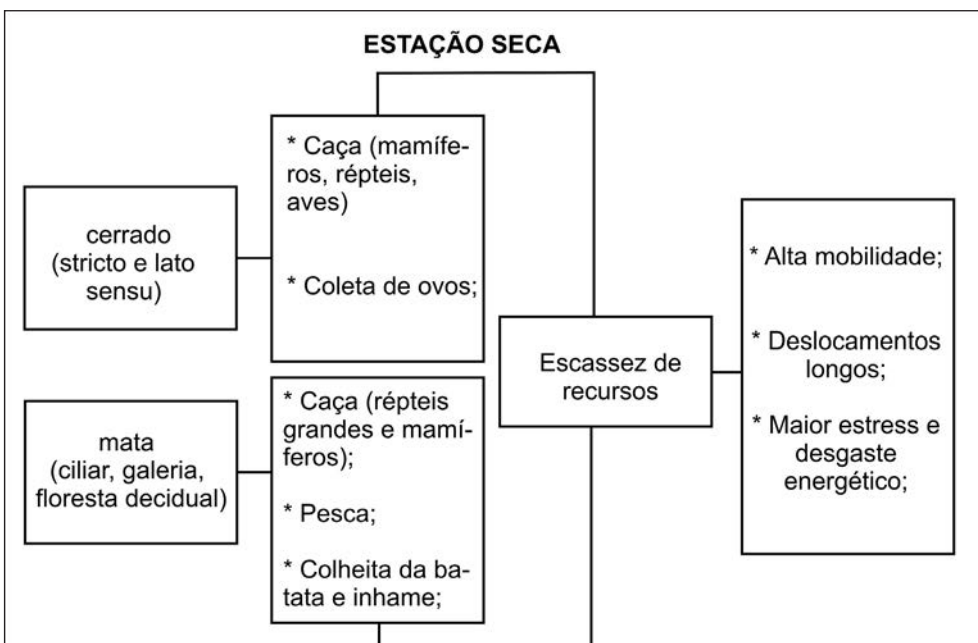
ESTAÇÃO SECA

cerrado (stricto e lato sensu)

* Caça (mamíferos, répteis, aves)

* Coleta de ovos;

mata (ciliar, galeria, floresta decidual)

* Caça (répteis grandes e mamíferos);

* Pesca;

* Colheita da batata e inhame;

Escassez de recursos

* Alta mobilidade;

* Deslocamentos longos;

* Maior estress e desgaste energético;